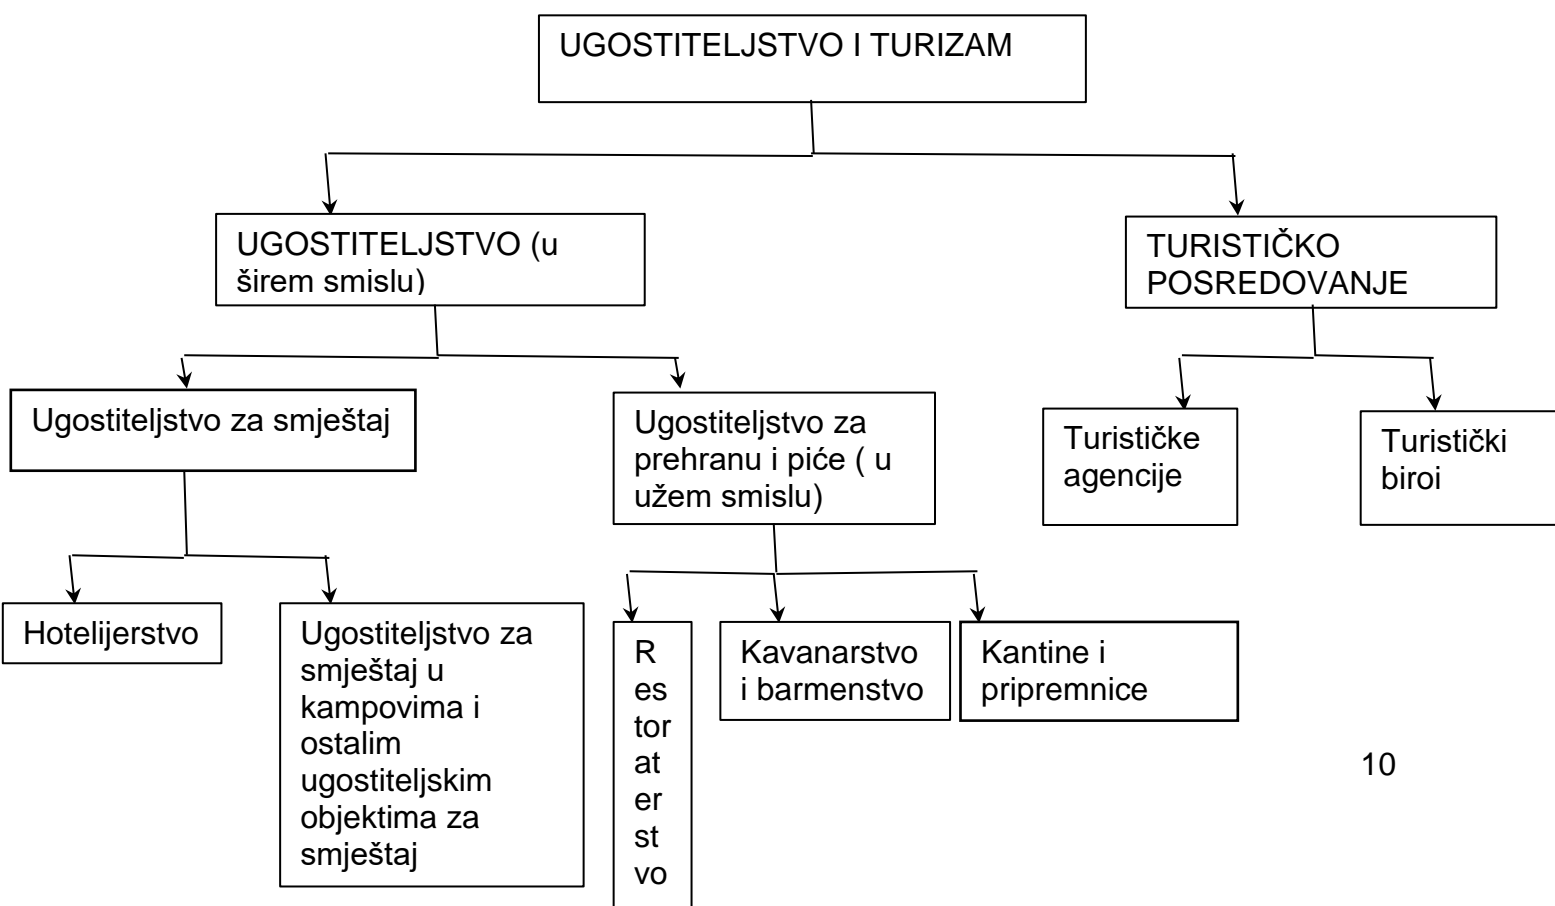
UGOSTITELJSTVO I TURIZAM

UGOSTITELJSTVO (u širem smislu)

TURISTIČKO POSREDOVANJE

Ugostiteljstvo za smještaj

Ugostiteljstvo za prehranu i piće ( u užem smislu)

Turističke agencije

Turistički biroi

Hotelijerstvo

Ugostiteljstvo za smještaj u kampovima i ostalim ugostiteljskim objektima za smještaj

R es tor at er st vo

Kavanarstvo i barmenstvo

Kantine i pripremnice

10